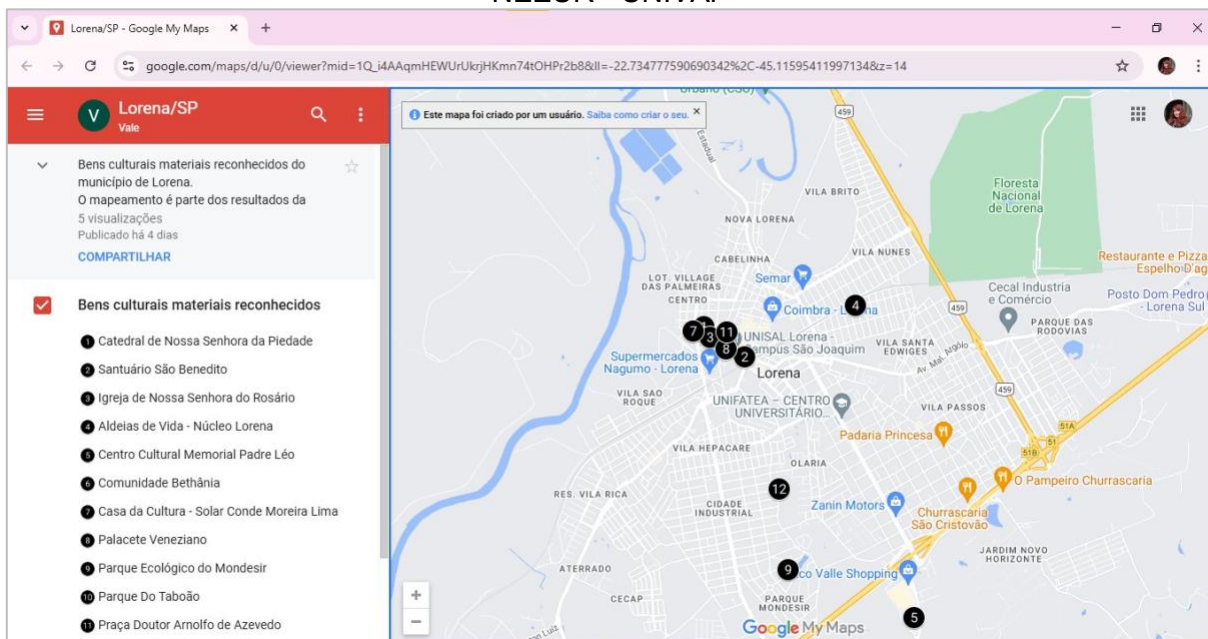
Lorena/SP - Google My Maps

google.com/maps/d/u/0/viewer?mid=1Q_i4AAqmHEWUrUkrjHKmn74tOHPr2b8&ll=-22.734777590690342%2C-45.11595411997134&z=14

Lorena/SP
Vale

Bens culturais materiais reconhecidos do município de Lorena.
O mapeamento é parte dos resultados da
5 visualizações
Publicado há 4 dias
COMPARTILHAR

Bens culturais materiais reconhecidos
1 Catedral de Nossa Senhora da Piedade
2 Santuário São Benedito
3 Igreja de Nossa Senhora do Rosário
4 Aldeias de Vida - Núcleo Lorena
5 Centro Cultural Memorial Padre Léo
6 Comunidade Bethânia
7 Casa da Cultura - Solar Conde Moreira Lima
8 Palacete Veneziano
9 Parque Ecológico do Mondesir
10 Parque Do Taboão
11 Praça Doutor Arnolfo de Azevedo

Este mapa foi criado por um usuário. Saiba como criar o seu.

VILA BRITO
Floresta Nacional de Lorena
NOVA LORENA
CABELINHA
VILA NUNES
Restaurante e Pizza Espelho D'ag
LOT. VILLAGE DAS PALMEIRAS
CENTRO
Semar
Coimbra - Lorena
Cecal Indústria e Comércio
Posto Dom Pedro - Lorena Sul
PARQUE DAS RODOVIAS
UNISAL Lorena - Campus São Joaquim
VILA SANTA EDWIGES
Supermercados Nagumo - Lorena
Lorena
VILA SÃO ROQUE
UNIFATEA – CENTRO UNIVERSITÁRIO
VILA PASSOS
Padaria Princesa
VILA HEPACARE
OLARIA
RES. VILA RICA
CIDADE INDUSTRIAL
Zanin Motors
O Pampeiro Churrascaria
Churrascaria São Cristovão
JARDIM NOVO HORIZONTE
ATERRADO
Vale Shopping
CECAP
PARQUE MONDESIR
Google My Maps
459
51A
51B
51
12